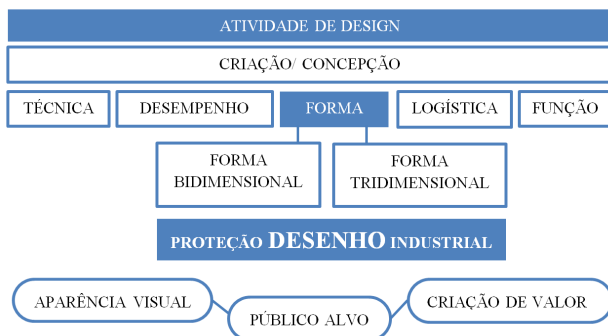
ATIVIDADE DE DESIGN

CRIAÇÃO/ CONCEPÇÃO

TÉCNICA

DESEMPENHO

FORMA

LOGÍSTICA

FUNÇÃO

FORMA BIDIMENSIONAL

FORMA TRIDIMENSIONAL

PROTEÇÃO DESENHO INDUSTRIAL

APARÊNCIA VISUAL

PÚBLICO ALVO

CRIAÇÃO DE VALOR